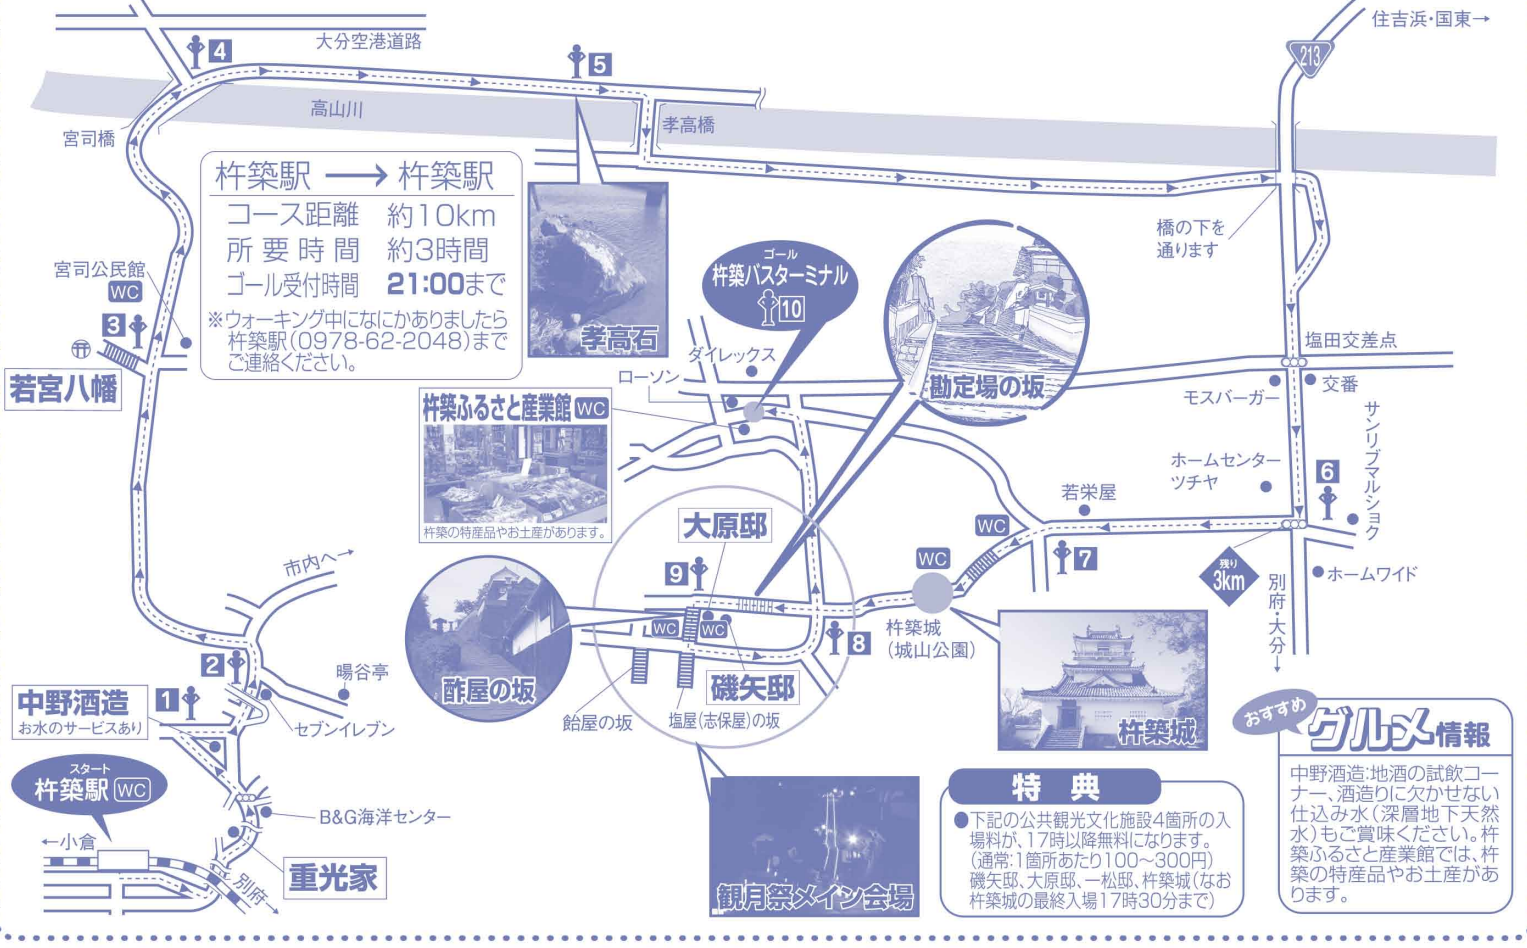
大分空港道路
4
5
住吉浜・国東→
213
高山川
宮司橋
孝高橋
杵築駅 ⟶ 杵築駅
コース距離 約10km
所要時間 約3時間
ゴール受付時間 21:00まで
※ウォーキング中になにかありましたら杵築駅(0978-62-2048)までご連絡ください。
孝高石
ゴール
杵築バスターミナル
10
勘定場の坂
橋の下を通ります
宮司公民館
WC
3
若宮八幡
ダイレックス
ローソン
塩田交差点
モスバーガー
交番
杵築ふるさと産業館 WC
杵築の特産品やお土産があります。
サンリブマルショク
ホームセンターツチヤ
若栄屋
6
大原邸
WC
WC
7
残り3km
ホームワイド
9
別府・大分↓
市内へ→
WC
WC
8
杵築城(城山公園)
2
暘谷亭
酢屋の坂
磯矢邸
中野酒造
お水のサービスあり
1
セブンイレブン
飴屋の坂
塩屋(志保屋)の坂
杵築城
おすすめ
グルメ情報
スタート
杵築駅 WC
B&G海洋センター
←小倉
重光家
別府
観月祭メイン会場
特典
●下記の公共観光文化施設4箇所の入場料が、17時以降無料になります。(通常:1箇所あたり100~300円)磯矢邸、大原邸、一松邸、杵築城(なお杵築城の最終入場17時30分まで)
中野酒造:地酒の試飲コーナー、酒造りに欠かせない仕込み水(深層地下天然水)もご賞味ください。杵築ふるさと産業館では、杵築の特産品やお土産があります。